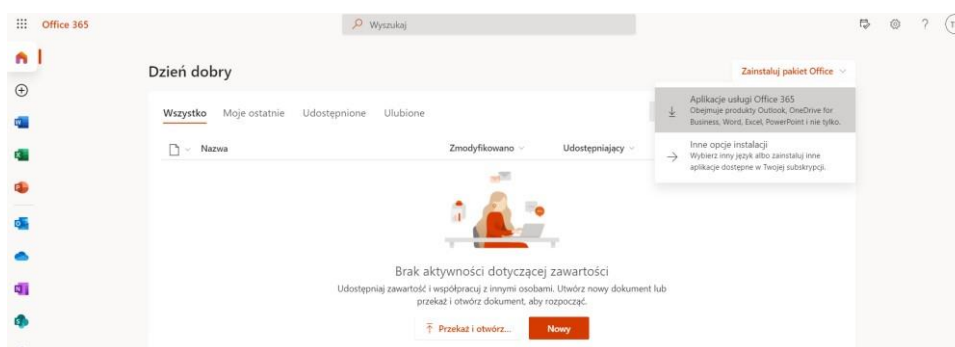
Office 365

Wyszukaj

Dzień dobry

Zainstaluj pakiet Office

Aplikacje usługi Office 365
Obejmuje produkty Outlook, OneDrive for Business, Word, Excel, PowerPoint i nie tylko.

Inne opcje instalacji
Wybierz inny język albo zainstaluj inne aplikacje dostępne w Twojej subskrypcji.

Wszystko Moje ostatnie Udostępnione Ulubione

Nazwa Zmodyfikowano Udostępniający

Brak aktywności dotyczącej zawartości

Udostępniaj zawartość i współpracuj z innymi osobami. Utwórz nowy dokument lub przekaż i otwórz dokument, aby rozpocząć.

Przekaż i otwórz... Nowy